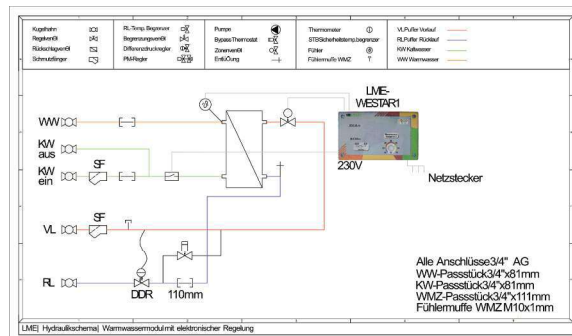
| | | | |
|---|---|---|---|
| Kugelhahn | RL-Temp. Begrenzer | Pumpe | Thermometer | VL Puffer Vorlauf |
| Regelventil | Begrenzungsventil | Bypass Thermostat | STB Sicherheitstemp.begrenzer | RL Puffer Rücklauf |
| Rückschlagventil | Differenzdruckregler | Zonenventil | Fühler | KW Kaltwasser |
| Schmutzfänger | PM-Regler | Entlüftung | Fühlermuffe WMZ | WW Warmwasser |

LME-WESTAR1

WW

KW aus

KW ein

SF

230V

Netzstecker

VL

SF

RL

DDR

110mm

Alle Anschlüsse3/4" AG
WW-Passstück3/4"x81mm
KW-Passstück3/4"x81mm
WMZ-Passstück3/4"x111mm
Fühlermuffe WMZ M10x1mm

LME| Hydraulikschema| Warmwassermodul mit elektronischer Regelung